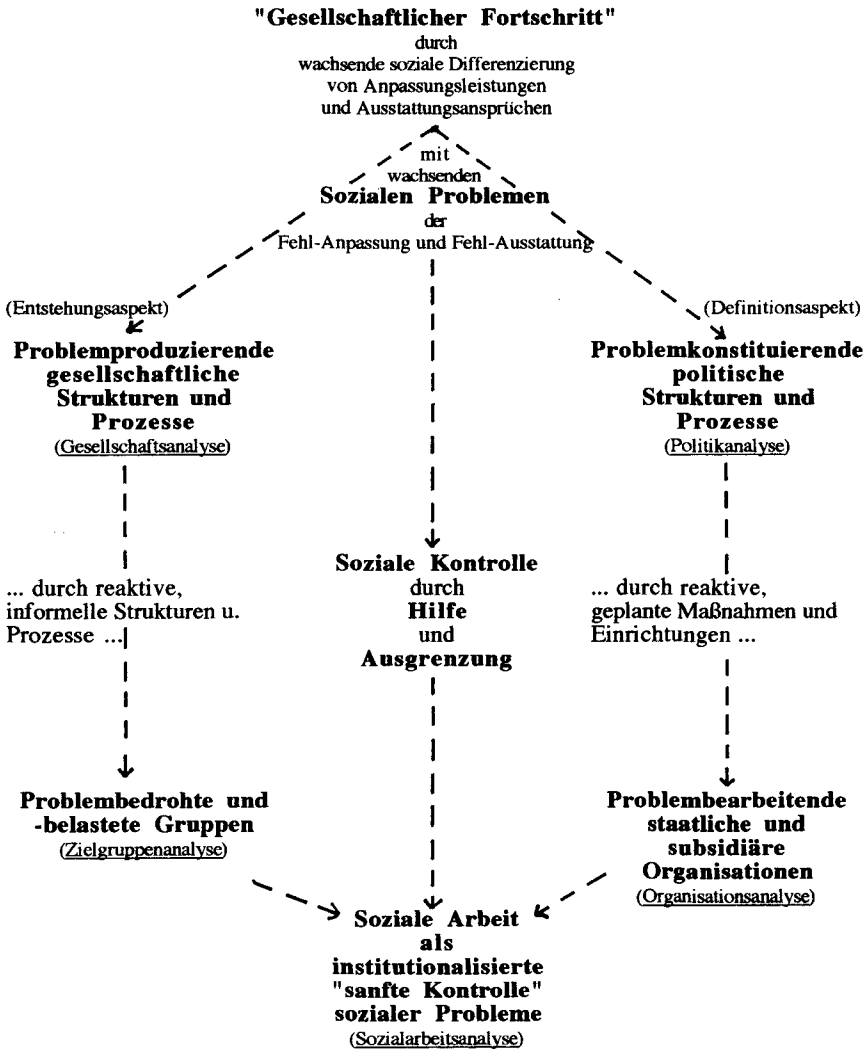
"Gesellschaftlicher Fortschritt"
durch
wachsende soziale Differenzierung
von Anpassungsleistungen
und Ausstattungsansprüchen

mit
wachsenden
Sozialen Problemen
der
Fehl-Anpassung und Fehl-Ausstattung

(Entstehungsaspekt)

Problemproduzierende gesellschaftliche Strukturen und Prozesse
(Gesellschaftsanalyse)

... durch reaktive, informelle Strukturen u. Prozesse ...

Problembedrohte und -belastete Gruppen
(Zielgruppenanalyse)

Soziale Kontrolle
durch
Hilfe
und
Ausgrenzung

(Definitionsaspekt)

Problemkonstituierende politische Strukturen und Prozesse
(Politikanalyse)

... durch reaktive, geplante Maßnahmen und Einrichtungen ...

Problembearbeitende staatliche und subsidiäre Organisationen
(Organisationsanalyse)

Soziale Arbeit
als
institutionalisierte
"sanfte Kontrolle"
sozialer Probleme
(Sozialarbeitsanalyse)